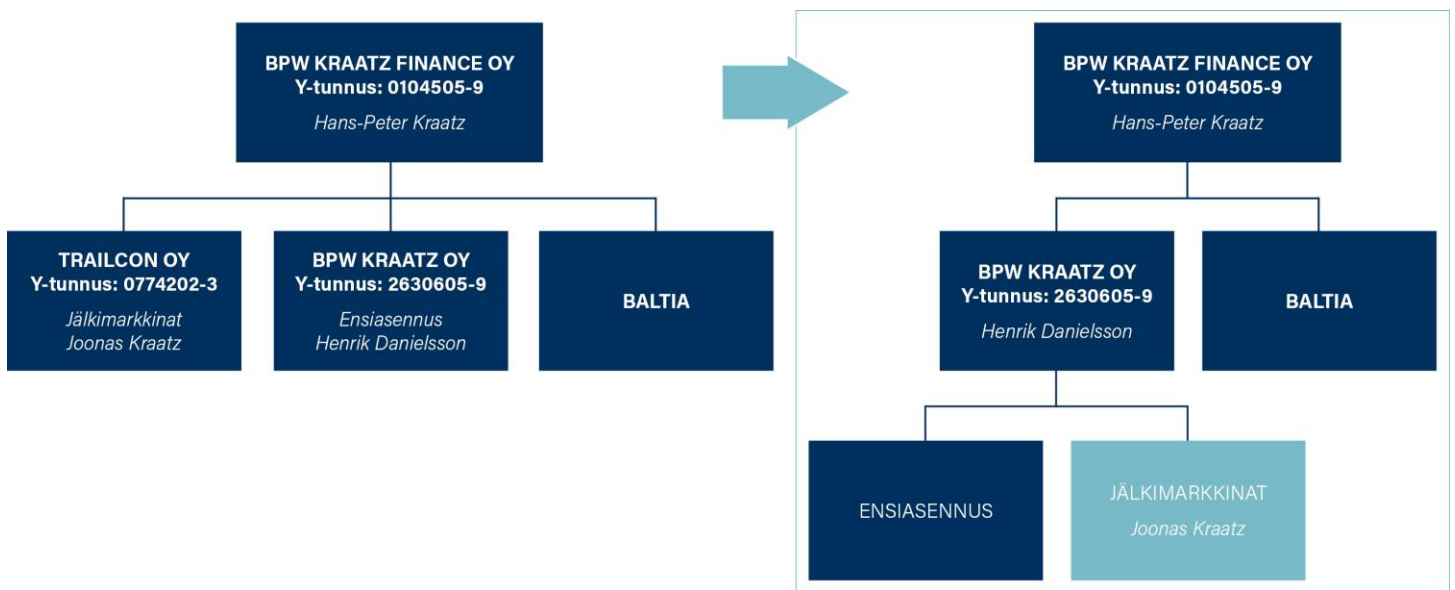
BPW KRAATZ FINANCE OY
Y-tunnus: 0104505-9
Hans-Peter Kraatz

TRAILCON OY
Y-tunnus: 0774202-3
Jälkimarkkinat
Joonas Kraatz

BPW KRAATZ OY
Y-tunnus: 2630605-9
Ensiasennus
Henrik Danielsson

BALTIA

BPW KRAATZ FINANCE OY
Y-tunnus: 0104505-9
Hans-Peter Kraatz

BPW KRAATZ OY
Y-tunnus: 2630605-9
Henrik Danielsson

BALTIA

ENSIASENNUS

JÄLKIMARKKINAT
Joonas Kraatz